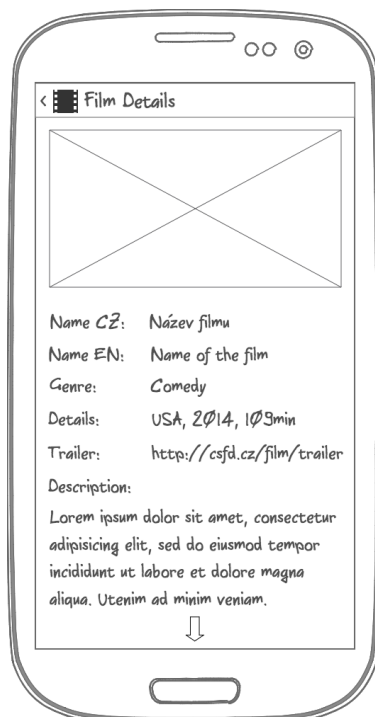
< Film Details

Name CZ: Název filmu
Name EN: Name of the film
Genre: Comedy
Details: USA, 2014, 109min
Trailer: http://csfd.cz/film/trailer
Description:
Lorem ipsum dolor sit amet, consectetur adipisicing elit, sed do eiusmod tempor incididunt ut labore et dolore magna aliqua. Utenim ad minim veniam.